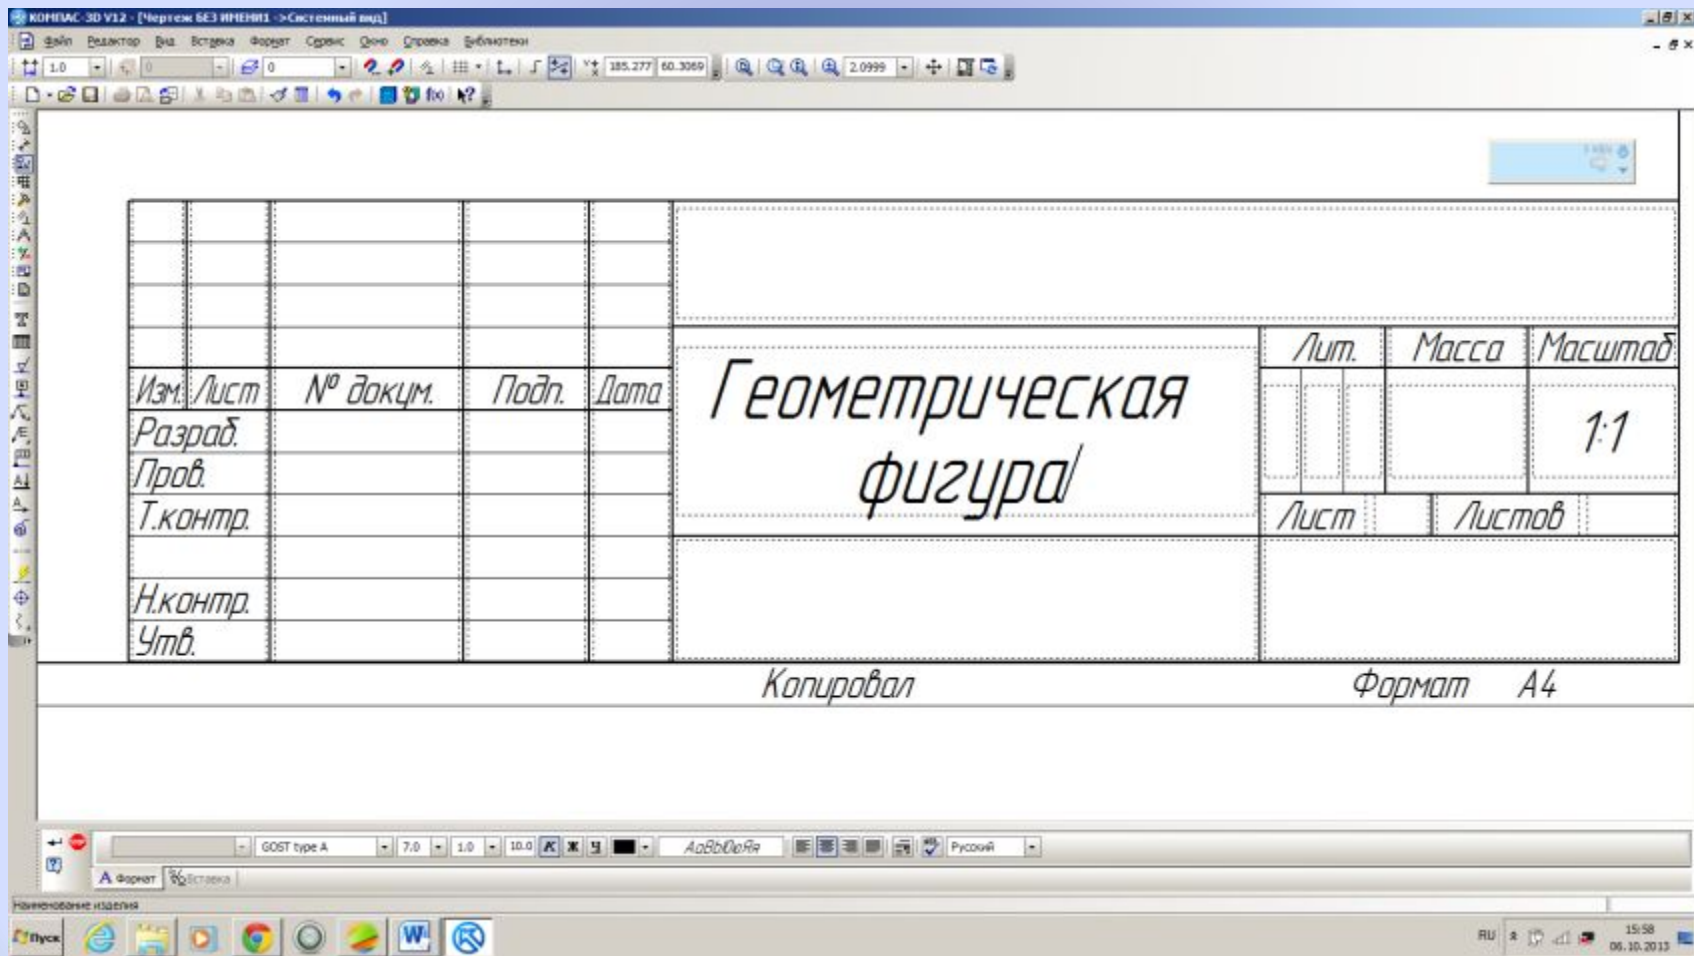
КОМПАС-3D V12 - [Чертеж БЕЗ ИМЕНИ1 ->Системный вид]

Файл Редактор Вид Вставка Формат Сервис Окно Справка Библиотеки

1.0 0 185.277 60.3069 2.0999

| Изм. | Лист | № докум. | Подп. | Дата |
|---|---|---|---|---|
| Разраб. | | | | |
| Пров. | | | | |
| Т.контр. | | | | |
| | | | | |
| Н.контр. | | | | |
| Утв. | | | | |

Геометрическая фигура

| Лит. | Масса | Масштаб |
|---|---|---|
| | | 1:1 |
| Лист | | Листов |

Копировал

Формат А4

GOST type A 7.0 1.0 10.0 К Ж Ч АаВbDdЯя Русский

Формат Вставка

Наименование изделия

Пуск

RU 15:58 06.10.2013